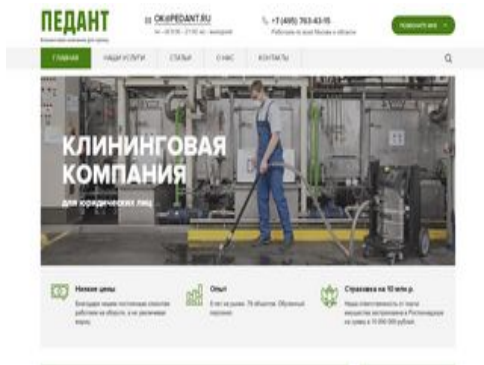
ПЕДАНТ
Клининговая компания для бизнеса

OK@PEDANT.RU
пн - пт 9:00 - 21:00 вс - выходной

+7 (495) 763-43-15
Работаем по всей Москве и области

ПОЗВОНИТЕ МНЕ

ГЛАВНАЯ
НАШИ УСЛУГИ
СТАТЬИ
О НАС
КОНТАКТЫ

КЛИНИНГОВАЯ КОМПАНИЯ
для юридических лиц

Низкие цены
Благодаря нашим постоянным способам работаем на оборот, а не увеличение маржи.

Опыт
8 лет на рынке. 76 объектов. Обученный персонал.

Страховка на 10 млн р.
Наша ответственность и прочее имущество застрахованы в Росгосстрахе на сумму в 10 000 000 рублей.